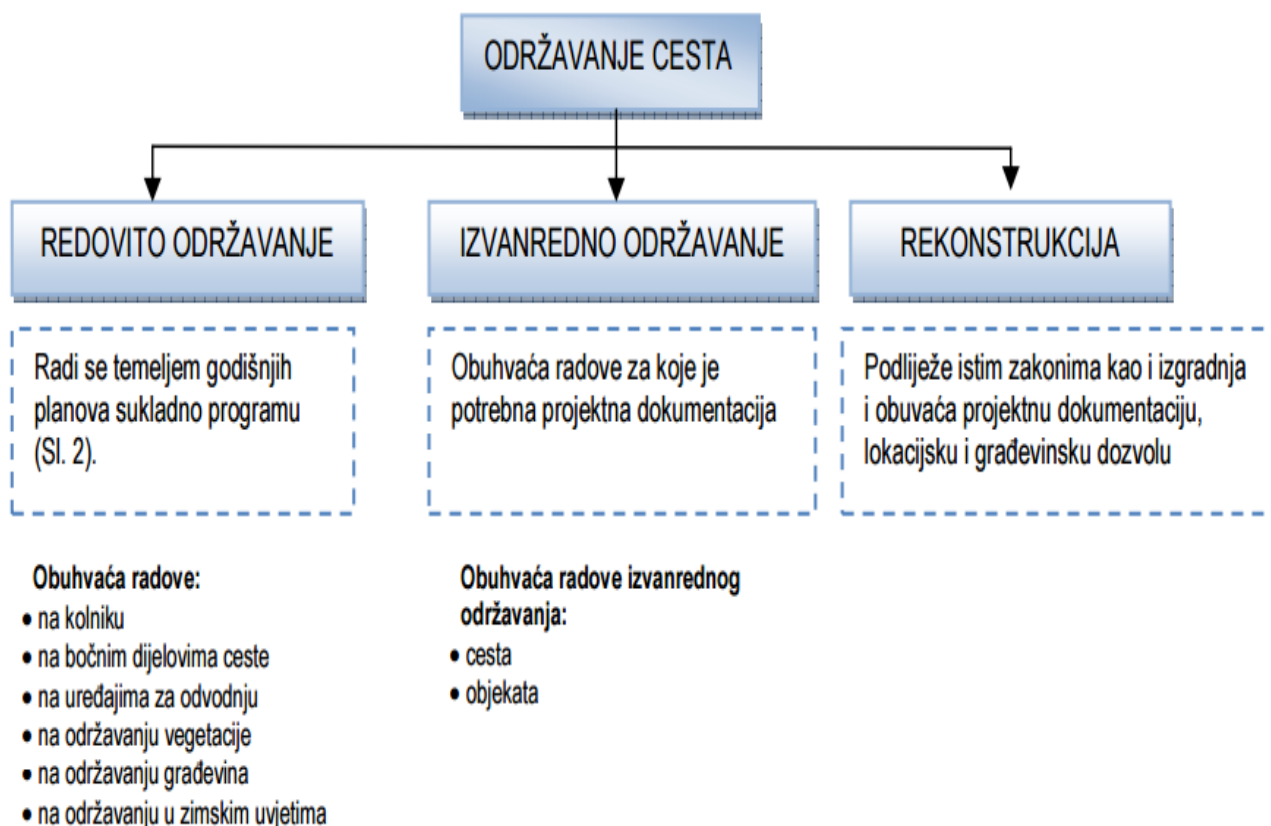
ODRŽAVANJE CESTA

REDOVITO ODRŽAVANJE

IZVANREDNO ODRŽAVANJE

REKONSTRUKCIJA

Radi se temeljem godišnjih planova sukladno programu (Sl. 2).

Obuhvaća radove za koje je potrebna projektna dokumentacija

Podliježe istim zakonima kao i izgradnja i obuvaća projektnu dokumentaciju, lokacijsku i građevinsku dozvolu

**Obuhvaća radove:**
• na kolniku
• na bočnim dijelovima ceste
• na uređajima za odvodnju
• na održavanju vegetacije
• na održavanju građevina
• na održavanju u zimskim uvjetima

**Obuhvaća radove izvanrednog održavanja:**
• cesta
• objekata